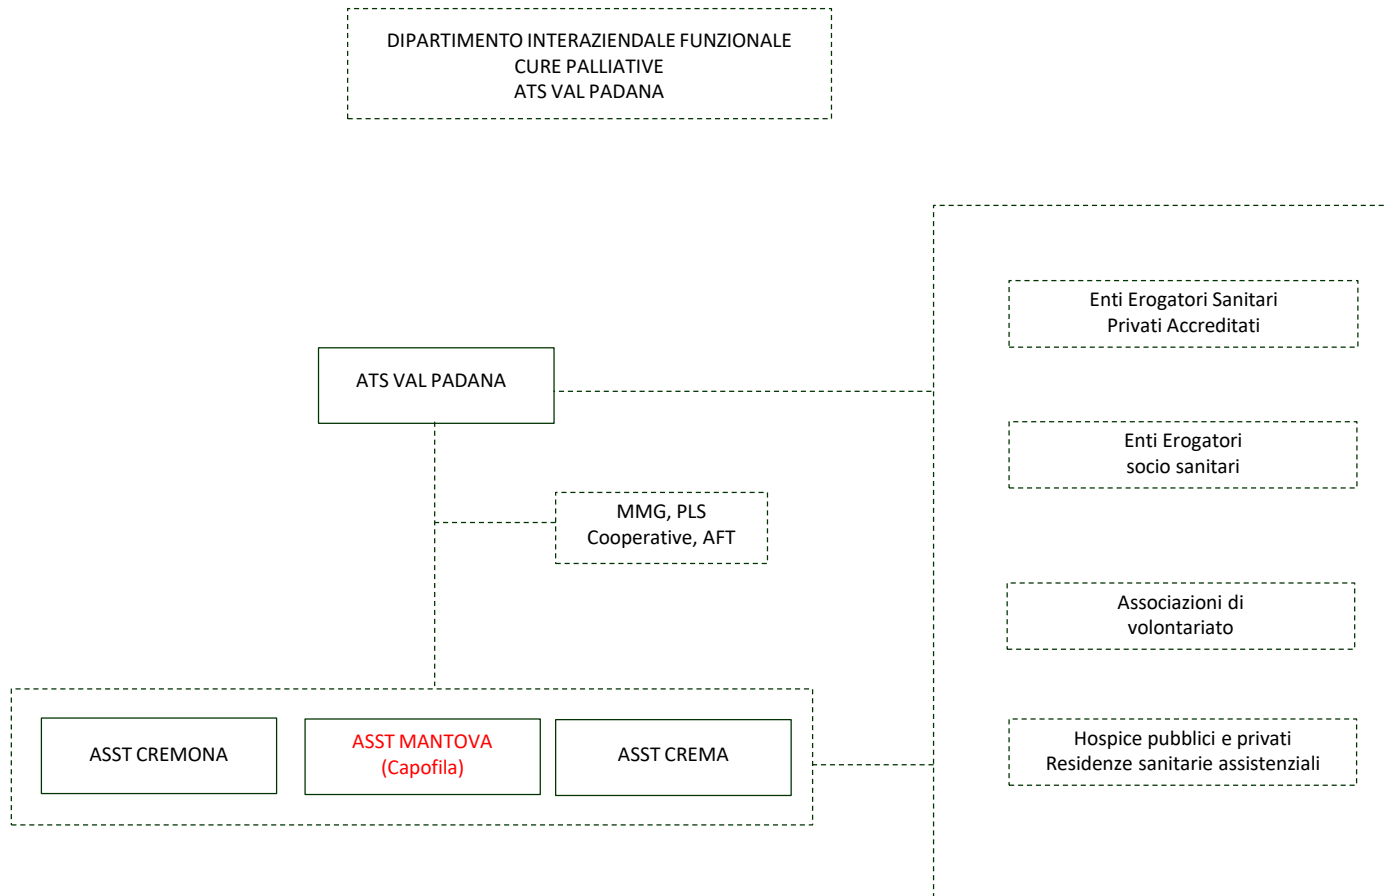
DIPARTIMENTO INTERAZIENDALE FUNZIONALE
CURE PALLIATIVE
ATS VAL PADANA

Enti Erogatori Sanitari
Privati Accreditati

ATS VAL PADANA

Enti Erogatori
socio sanitari

MMG, PLS
Cooperative, AFT

Associazioni di
volontariato

ASST CREMONA

ASST MANTOVA
(Capofila)

ASST CREMA

Hospice pubblici e privati
Residenze sanitarie assistenziali